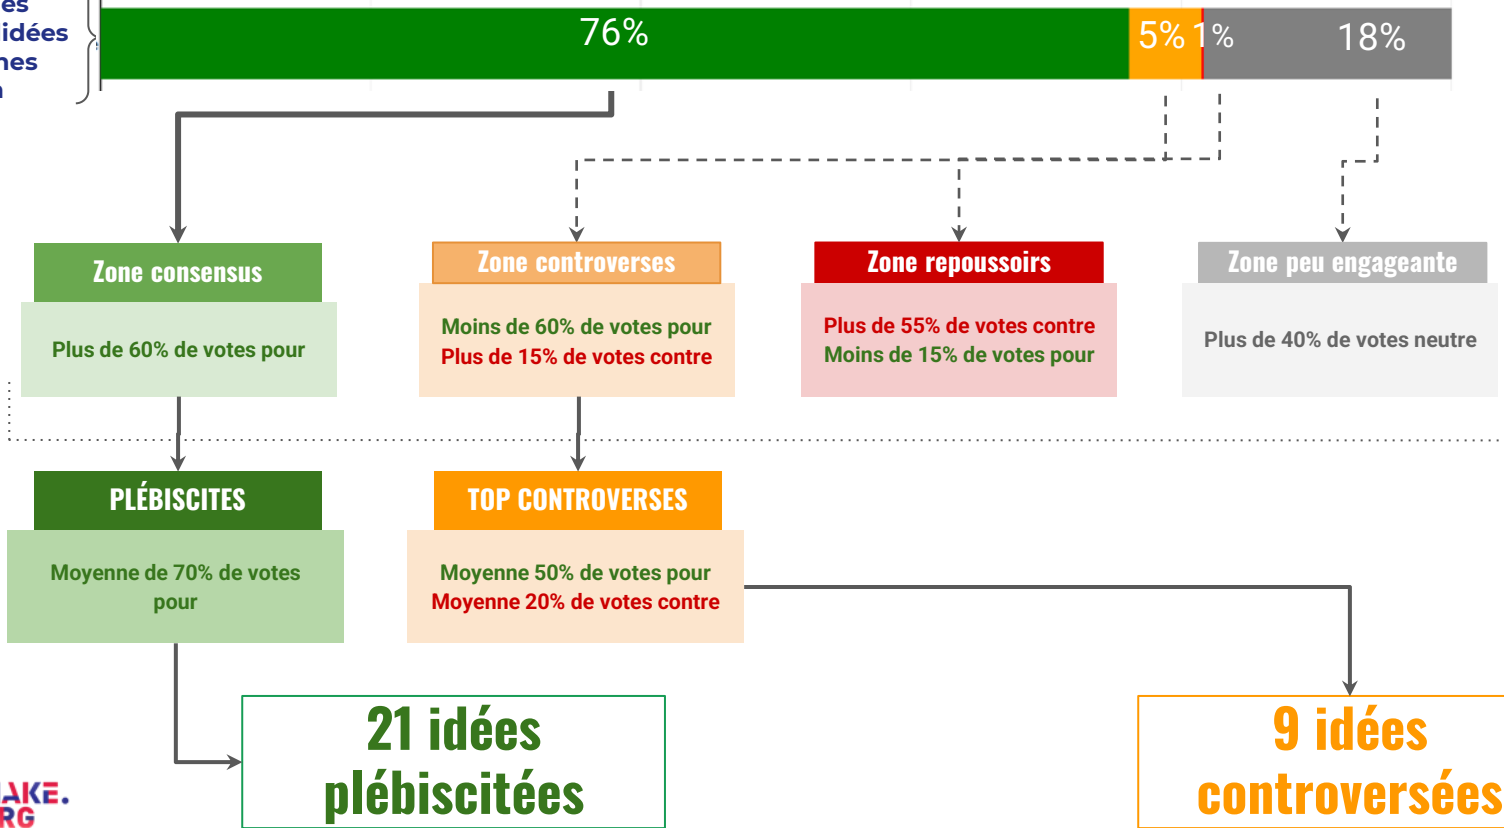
es
idées
nes
n

76%
5%
1%
18%

Zone consensus

Plus de 60% de votes pour

Zone controverses

Moins de 60% de votes pour
Plus de 15% de votes contre

Zone repoussoirs

Plus de 55% de votes contre
Moins de 15% de votes pour

Zone peu engageante

Plus de 40% de votes neutre

PLÉBISCITES

Moyenne de 70% de votes pour

TOP CONTROVERSES

Moyenne 50% de votes pour
Moyenne 20% de votes contre

21 idées plébiscitées

9 idées controversées

AKE.
RG